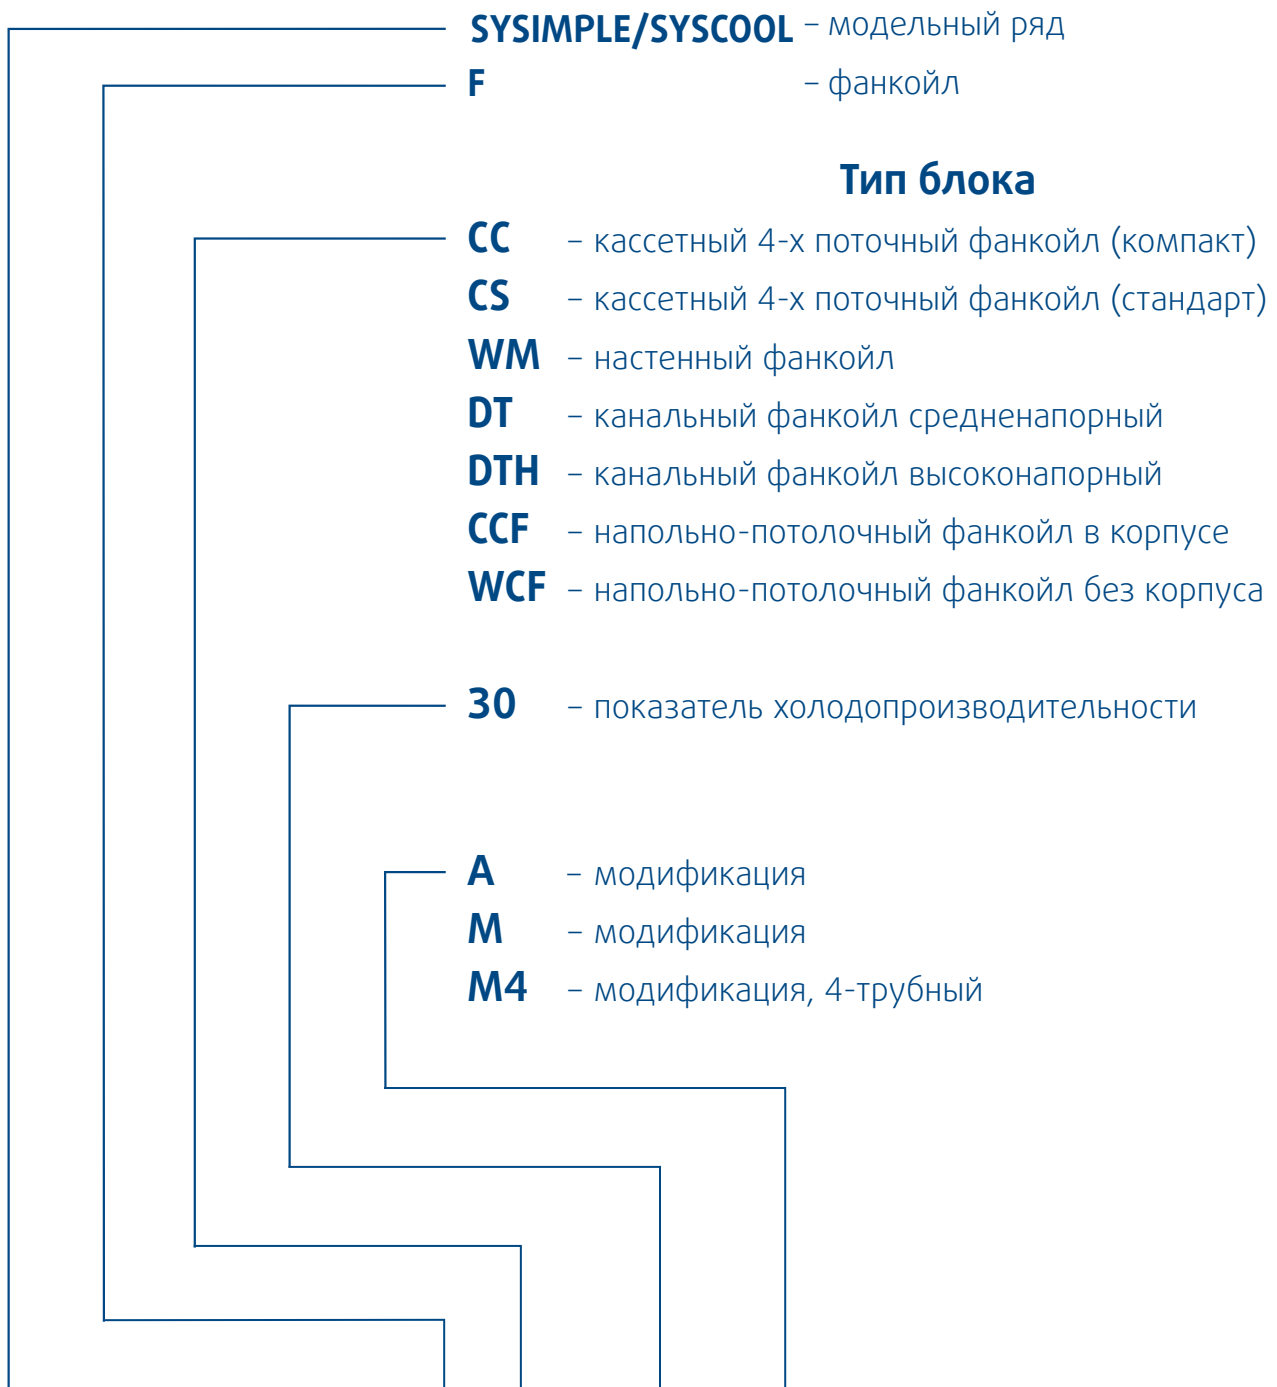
SYSIMPLE/SYSCOOL – модельный ряд
F – фанкойл

Тип блока

CC – кассетный 4-х поточный фанкойл (компакт)
CS – кассетный 4-х поточный фанкойл (стандарт)
WM – настенный фанкойл
DT – канальный фанкойл средненапорный
DTH – канальный фанкойл высоконапорный
CCF – напольно-потолочный фанкойл в корпусе
WCF – напольно-потолочный фанкойл без корпуса

30 – показатель холодопроизводительности

A – модификация
M – модификация
M4 – модификация, 4-трубный